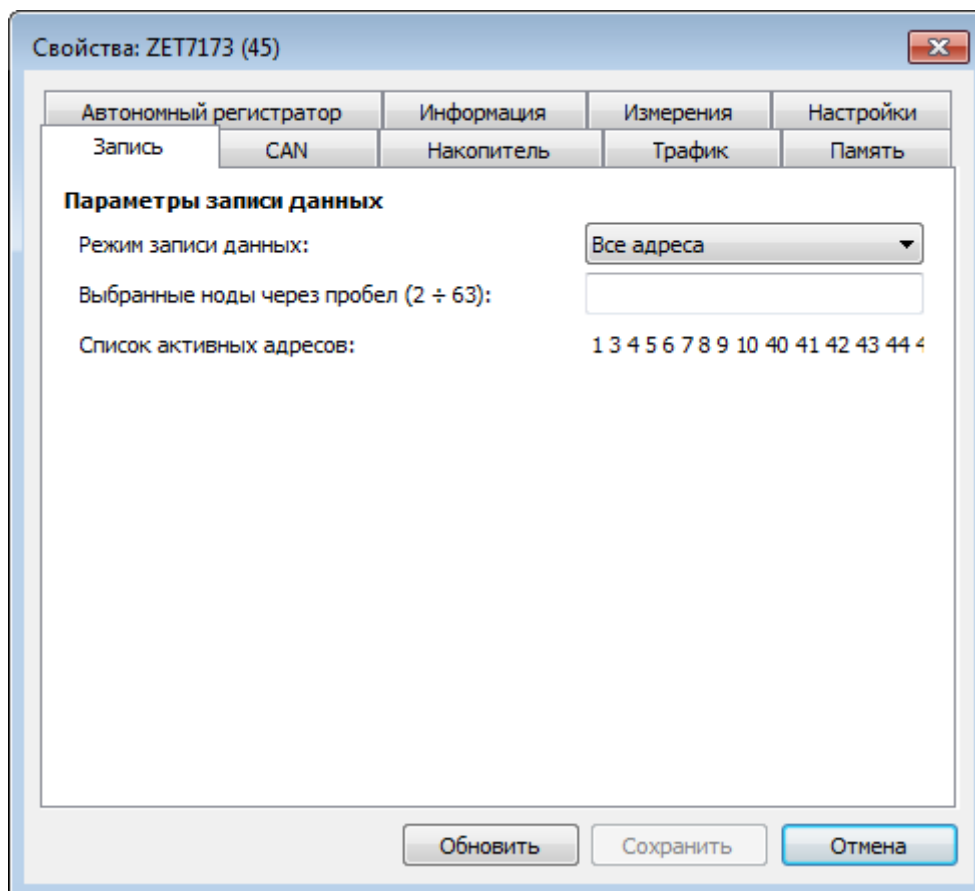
Свойства: ZET7173 (45)

Автономный регистратор | Информация | Измерения | Настройки

Запись | CAN | Накопитель | Трафик | Память

Параметры записи данных

Режим записи данных: Все адреса

Выбранные ноды через пробел ($2 \div 63$):

Список активных адресов: 1 3 4 5 6 7 8 9 10 40 41 42 43 44 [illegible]

Обновить Сохранить Отмена